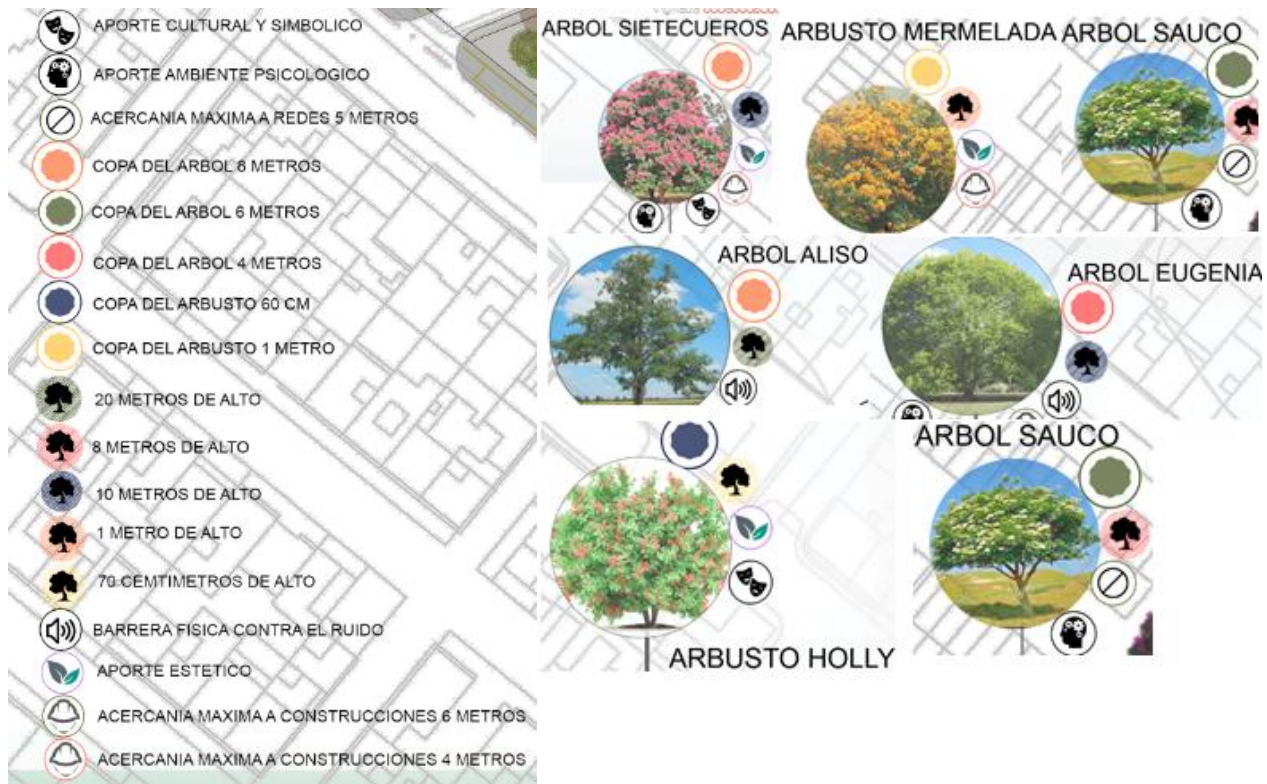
APORTE CULTURAL Y SIMBOLICO

APORTE AMBIENTE PSICOLOGICO

ACERCANIA MAXIMA A REDES 5 METROS

COPA DEL ARBOL 8 METROS

COPA DEL ARBOL 6 METROS

COPA DEL ARBOL 4 METROS

COPA DEL ARBUSTO 60 CM

COPA DEL ARBUSTO 1 METRO

20 METROS DE ALTO

8 METROS DE ALTO

10 METROS DE ALTO

1 METRO DE ALTO

70 CEMTIMETROS DE ALTO

BARRERA FISICA CONTRA EL RUIDO

APORTE ESTETICO

ACERCANIA MAXIMA A CONSTRUCCIONES 6 METROS

ACERCANIA MAXIMA A CONSTRUCCIONES 4 METROS

ARBOL SIETECUEROS

ARBUSTO MERMELADA

ARBOL SAUCO

ARBOL ALISO

ARBOL EUGENIA

ARBOL SAUCO

ARBUSTO HOLLY